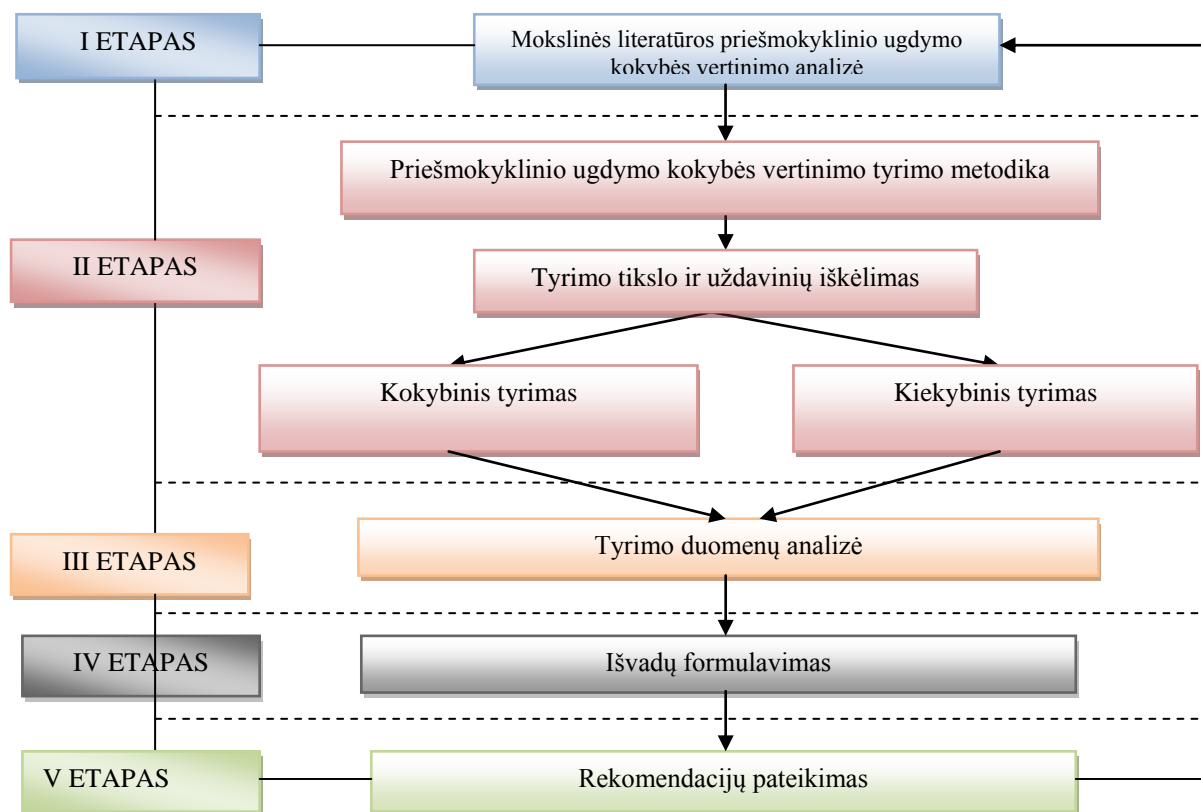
I ETAPAS

Mokslinės literatūros priešmokyklinio ugdymo kokybės vertinimo analizė

Priešmokyklinio ugdymo kokybės vertinimo tyrimo metodika

II ETAPAS

Tyrimo tikslo ir uždavinių iškėlimas

Kokybinis tyrimas

Kiekybinis tyrimas

III ETAPAS

Tyrimo duomenų analizė

IV ETAPAS

Išvadų formulavimas

V ETAPAS

Rekomendacijų pateikimas